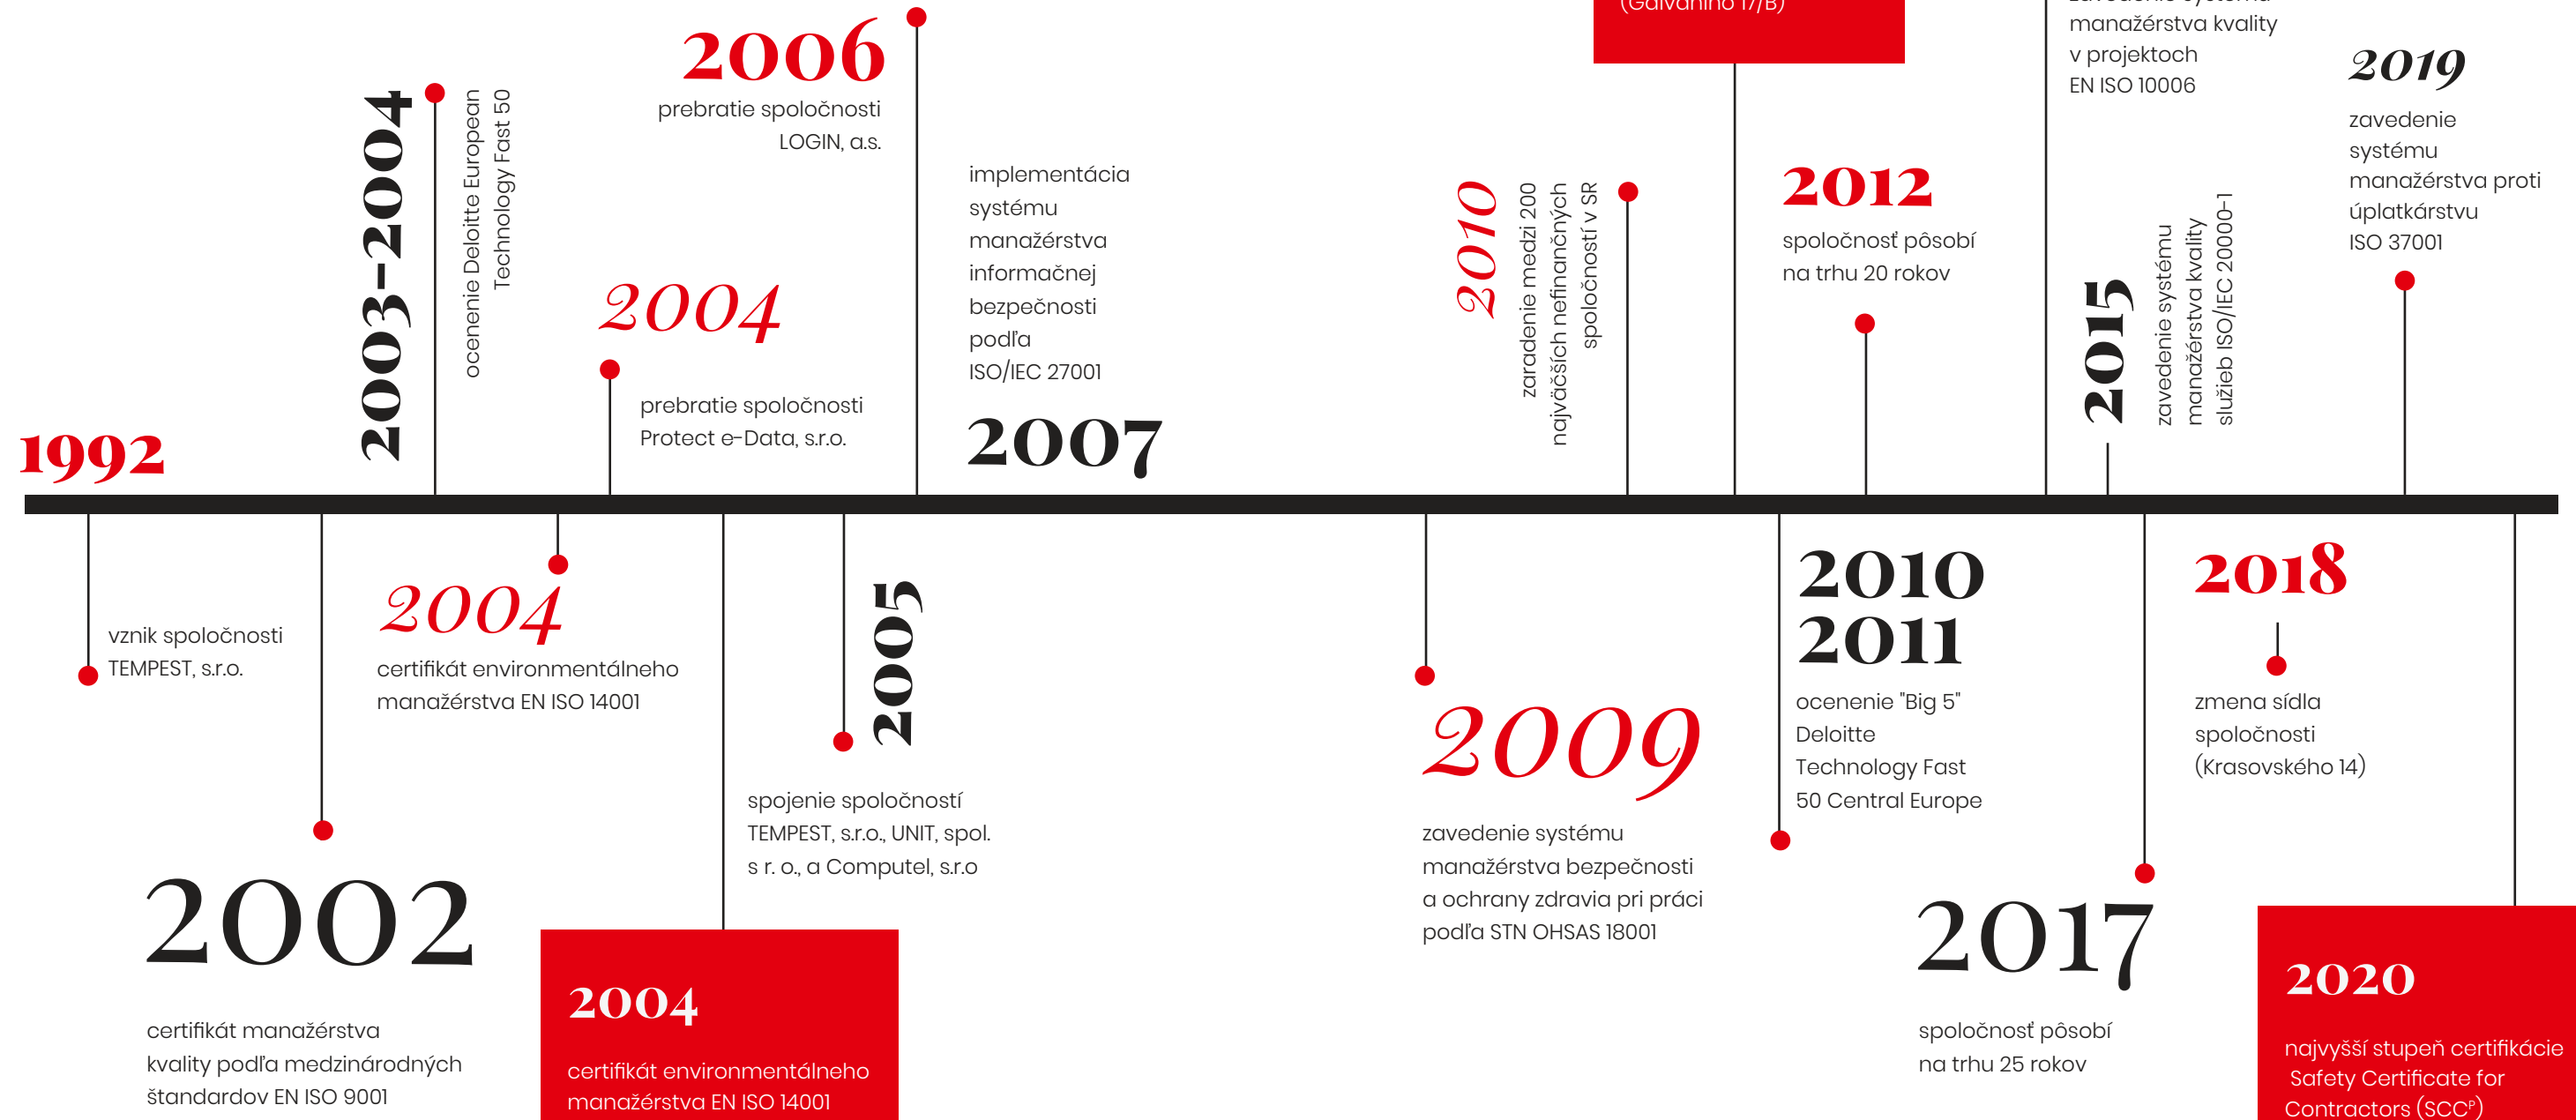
1992

2003-2004

ocenenie Deloitte European Technology Fast 50

2006

prebratie spoločnosti LOGIN, a.s.

2004

prebratie spoločnosti Protect e-Data, s.r.o.

implementácia systému manažérstva informačnej bezpečnosti podľa ISO/IEC 27001

2007

(Galvaniho 17/B)

2010

zaradenie medzi 200 najväčších nefinančných spoločností v SR

2012

spoločnosť pôsobí na trhu 20 rokov

manažérstva kvality v projektoch EN ISO 10006

2015

zavedenie systému manažérstva kvality služieb ISO/IEC 20000-1

2019

zavedenie systému manažérstva proti úplatkárstvu ISO 37001

vznik spoločnosti TEMPEST, s.r.o.

2004

certifikát environmentálneho manažérstva EN ISO 14001

2005

spojenie spoločností TEMPEST, s.r.o., UNIT, spol. s r. o., a Computel, s.r.o

2002

certifikát manažérstva kvality podľa medzinárodných štandardov EN ISO 9001

2004

certifikát environmentálneho manažérstva EN ISO 14001

2009

zavedenie systému manažérstva bezpečnosti a ochrany zdravia pri práci podľa STN OHSAS 18001

2010
2011

ocenenie "Big 5" Deloitte Technology Fast 50 Central Europe

2017

spoločnosť pôsobí na trhu 25 rokov

2018

zmena sídla spoločnosti (Krasovského 14)

2020

najvyšší stupeň certifikácie Safety Certificate for Contractors (SCC$^P$)